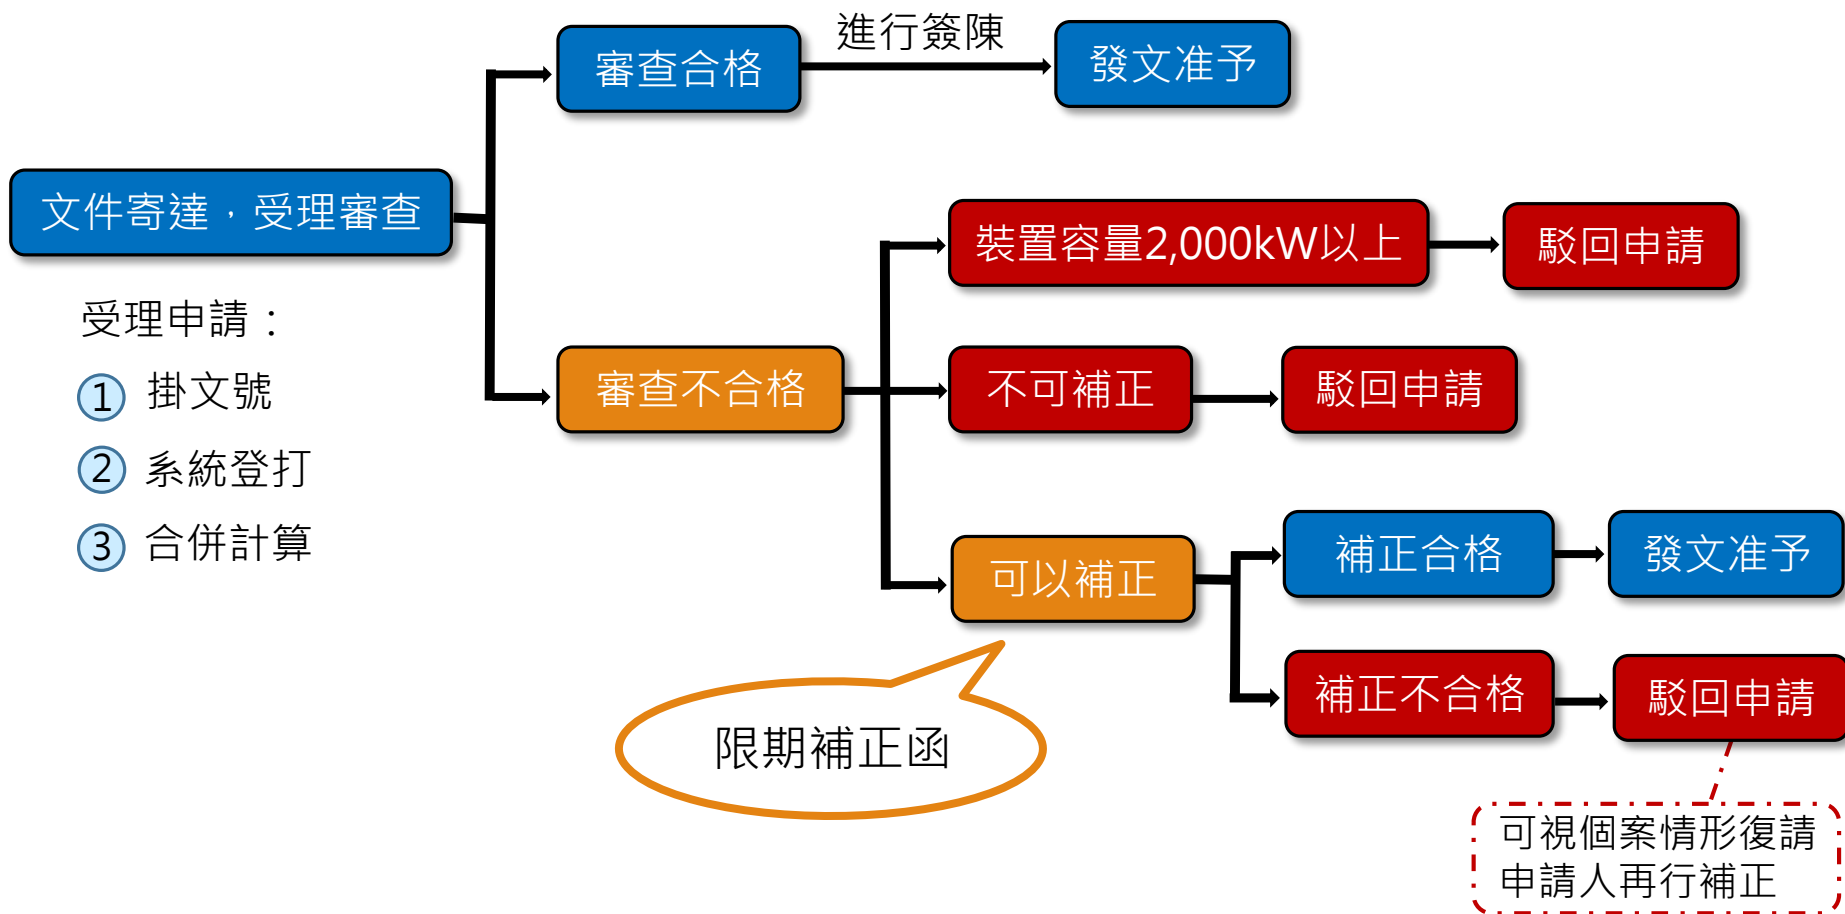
文件寄達，受理審查

受理申請：
1 掛文號
2 系統登打
3 合併計算

審查合格
進行簽陳
發文准予

審查不合格

裝置容量2,000kW以上
駁回申請

不可補正
駁回申請

可以補正
補正合格
發文准予
補正不合格
駁回申請

限期補正函

可視個案情形復請申請人再行補正